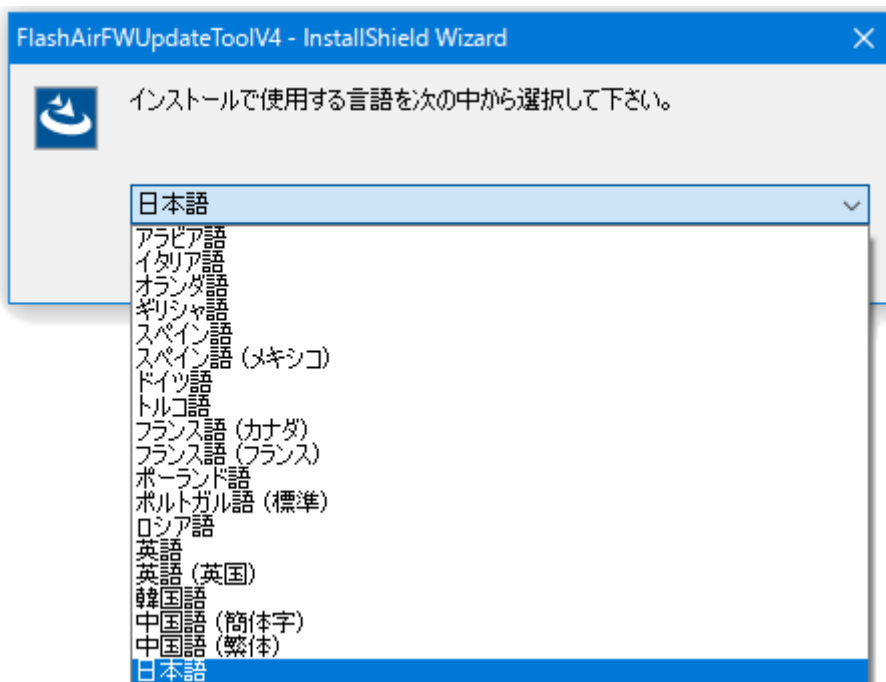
FlashAirFWUpdateToolV4 - InstallShield Wizard

インストールで使用する言語を次の中から選択して下さい。

日本語

アラビア語
イタリア語
オランダ語
ギリシャ語
スペイン語
スペイン語（メキシコ）
ドイツ語
トルコ語
フランス語（カナダ）
フランス語（フランス）
ポーランド語
ポルトガル語（標準）
ロシア語
英語
英語（英国）
韓国語
中国語（簡体字）
中国語（繁体）
日本語